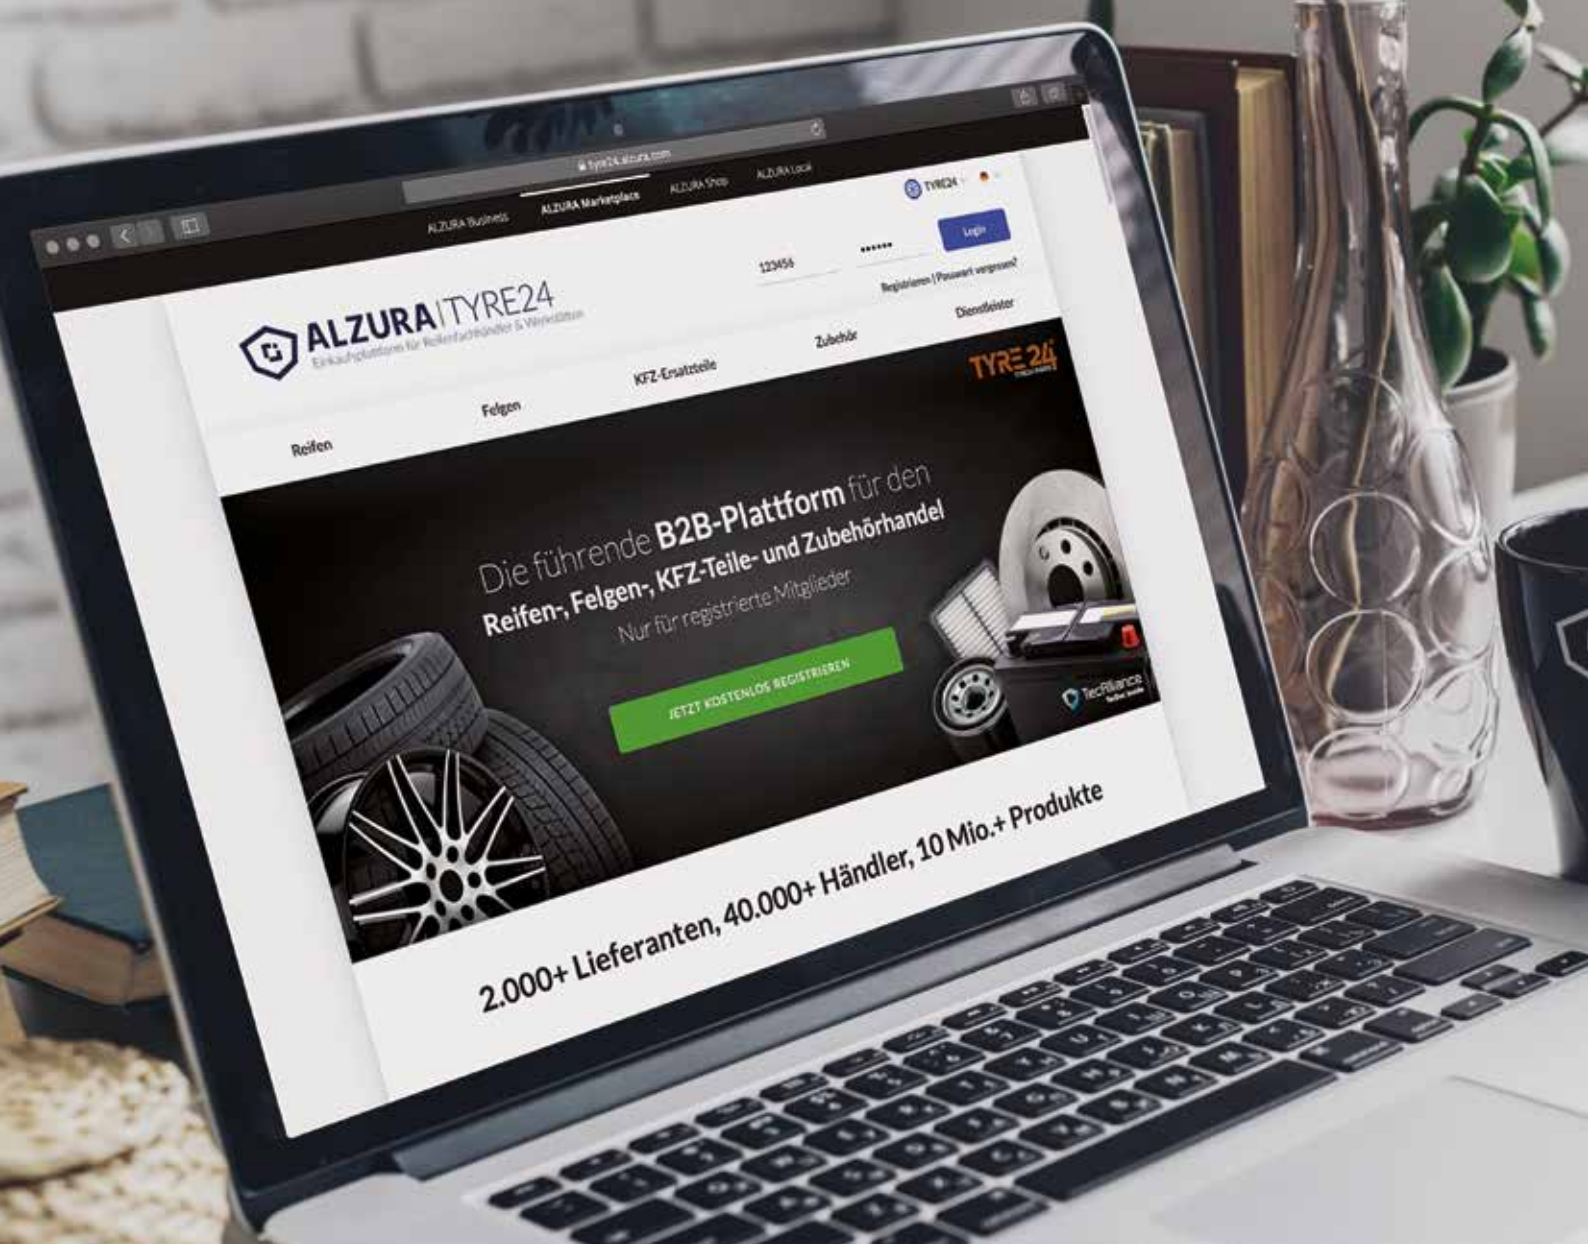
tyre24.alzura.com

ALZURA Business ALZURA Marketplace ALZURA Shop ALZURA Local

TYRE24

123456 ••••••• Login

Registrieren | Passwort vergessen?

ALZURA | TYRE24
Einkaufsplattform für Reifenfachhändler & Werkstätten

Reifen Felgen KFZ-Ersatzteile Zubehör Dienstleister

TYRE24

Die führende B2B-Plattform für den Reifen-, Felgen-, KFZ-Teile- und Zubehörhandel
Nur für registrierte Mitglieder

JETZT KOSTENLOS REGISTRIEREN

TecAlliance

2.000+ Lieferanten, 40.000+ Händler, 10 Mio.+ Produkte